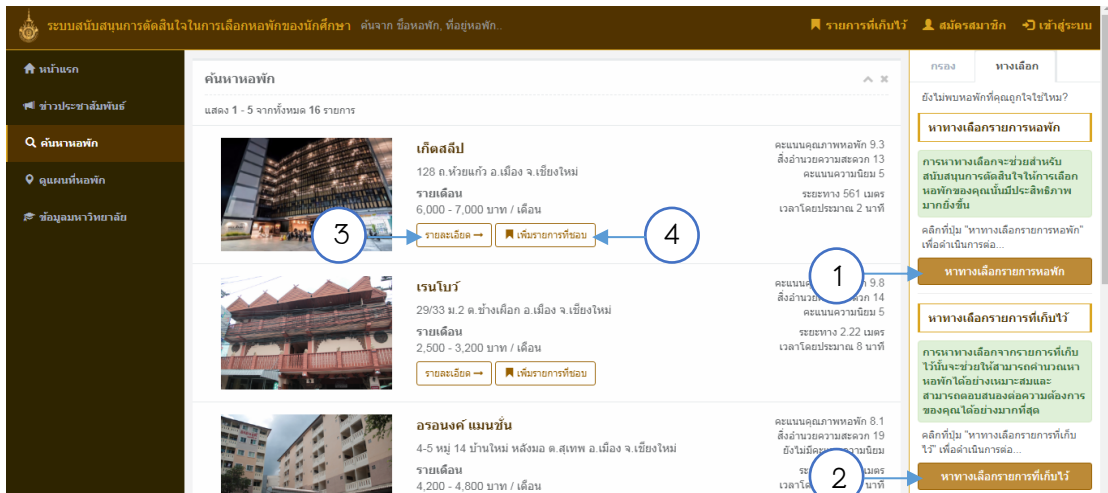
ระบบสนับสนุนการตัดสินใจในการเลือกหอพักของนักศึกษา ค้นจาก ชื่อหอพัก, ที่อยู่หอพัก..

รายการที่เก็บไว้ สมัครสมาชิก เข้าสู่ระบบ

หน้าแรก
ข่าวประชาสัมพันธ์
ค้นหาหอพัก
ดูแผนที่หอพัก
ข้อมูลมหาวิทยาลัย

ค้นหาหอพัก

แสดง 1 - 5 จากทั้งหมด 16 รายการ

เก็ตสลีป
128 ถ.ห้วยแก้ว อ.เมือง จ.เชียงใหม่
รายเดือน
6,000 - 7,000 บาท / เดือน
รายละเอียด → เพิ่มรายการที่ชอบ
คะแนนคุณภาพหอพัก 9.3
สิ่งอำนวยความสะดวก 13
คะแนนความนิยม 5
ระยะทาง 561 เมตร
เวลาโดยประมาณ 2 นาที

3 4

เรนโบว์
29/33 ม.2 ต.ช้างเผือก อ.เมือง จ.เชียงใหม่
รายเดือน
2,500 - 3,200 บาท / เดือน
รายละเอียด → เพิ่มรายการที่ชอบ
คะแนน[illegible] 9.8
สิ่งอำนวย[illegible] 14
คะแนนความนิยม 5
ระยะทาง 2.22 เมตร
เวลาโดยประมาณ 8 นาที

อรอนงค์ แมนชั่น
4-5 หมู่ 14 บ้านใหม่ หลังมอ ต.สุเทพ อ.เมือง จ.เชียงใหม่
รายเดือน
4,200 - 4,800 บาท / เดือน
คะแนนคุณภาพหอพัก 8.1
สิ่งอำนวยความสะดวก 19
ยังไม่มี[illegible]ความนิยม
ระ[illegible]
เวลา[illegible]นาที

กรอง ทางเลือก

ยังไม่พบหอพักที่คุณถูกใจใช่ไหม?

หาทางเลือกรายการหอพัก

การหาทางเลือกจะช่วยสำหรับสนับสนุนการตัดสินใจให้การเลือกหอพักของคุณนั้นมีประสิทธิภาพมากยิ่งขึ้น

คลิกที่ปุ่ม "หาทางเลือกรายการหอพัก" เพื่อดำเนินการต่อ...

1

หาทางเลือกรายการหอพัก

หาทางเลือกรายการที่เก็บไว้

การหาทางเลือกจากรายการที่เก็บไว้นั้นจะช่วยให้สามารถคำนวณหาหอพักได้อย่างเหมาะสมและสามารถตอบสนองต่อความต้องการของคุณได้อย่างมากที่สุด

คลิกที่ปุ่ม "หาทางเลือกรายการที่เก็บไว้" เพื่อดำเนินการต่อ...

2

หาทางเลือกรายการที่เก็บไว้